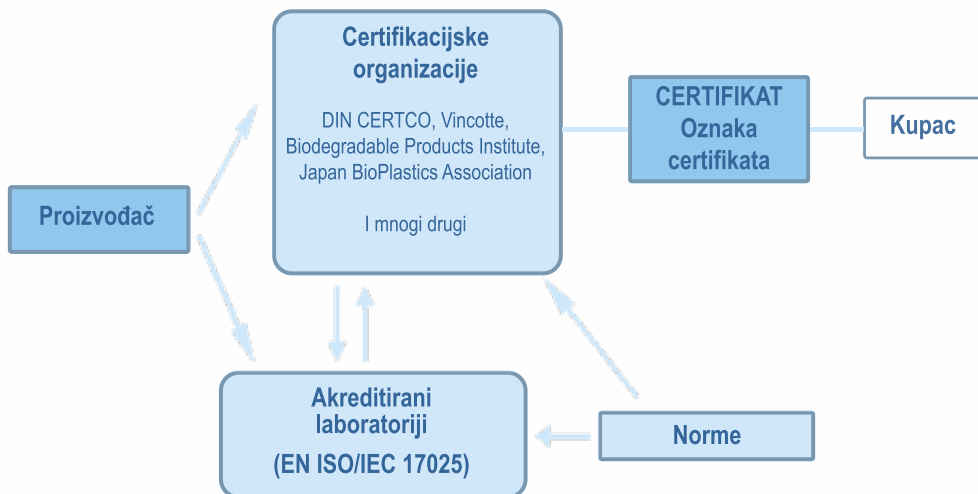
Certifikacijske organizacije

DIN CERTCO, Vincotte, Biodegradable Products Institute, Japan BioPlastics Association

I mnogi drugi

CERTIFIKAT
Oznaka certifikata

Kupac

Proizvođač

Akreditirani laboratoriji

(EN ISO/IEC 17025)

Norme